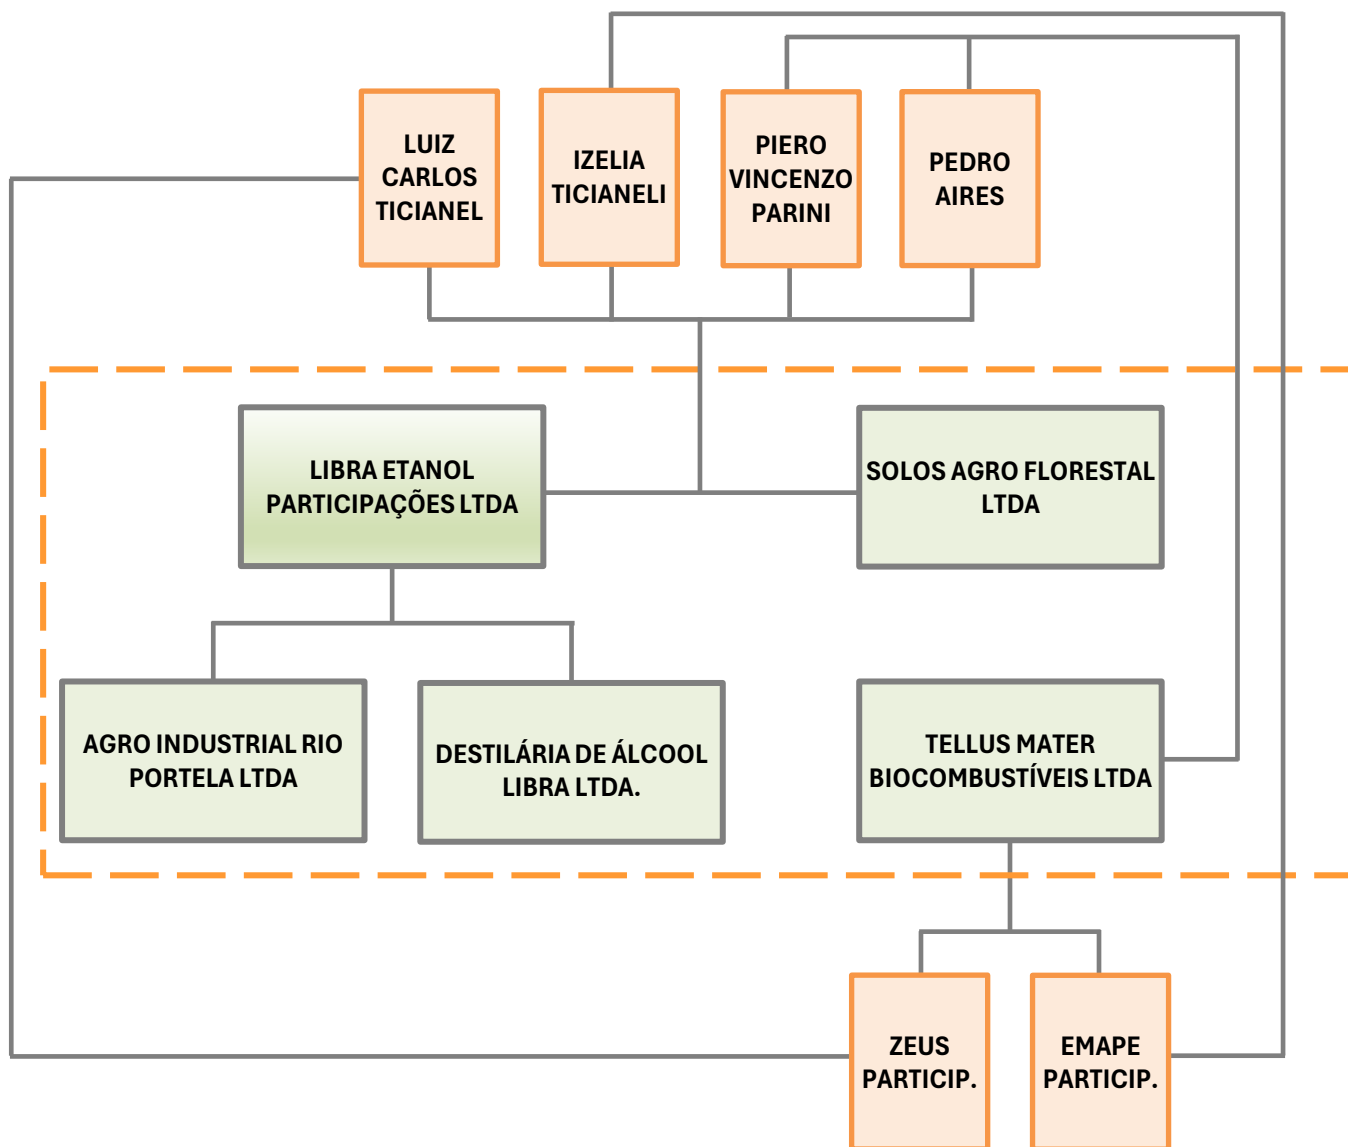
LUIZ CARLOS TICIANEL

IZELIA TICIANELI

PIERO VINCENZO PARINI

PEDRO AIRES

LIBRA ETANOL PARTICIPAÇÕES LTDA

SOLOS AGRO FLORESTAL LTDA

AGRO INDUSTRIAL RIO PORTELA LTDA

DESTILÁRIA DE ÁLCOOL LIBRA LTDA.

TELLUS MATER BIOCOMBUSTÍVEIS LTDA

ZEUS PARTICIP.

EMAPE PARTICIP.